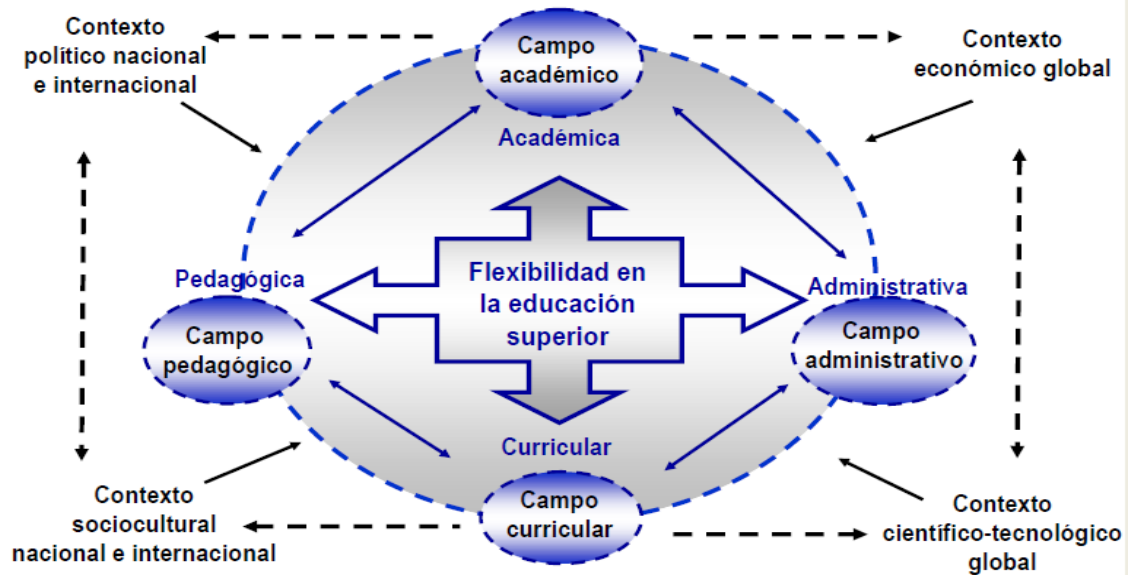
Contexto político nacional e internacional

Campo académico

Contexto económico global

Académica

Flexibilidad en la educación superior

Pedagógica

Campo pedagógico

Administrativa

Campo administrativo

Curricular

Contexto sociocultural nacional e internacional

Campo curricular

Contexto científico-tecnológico global